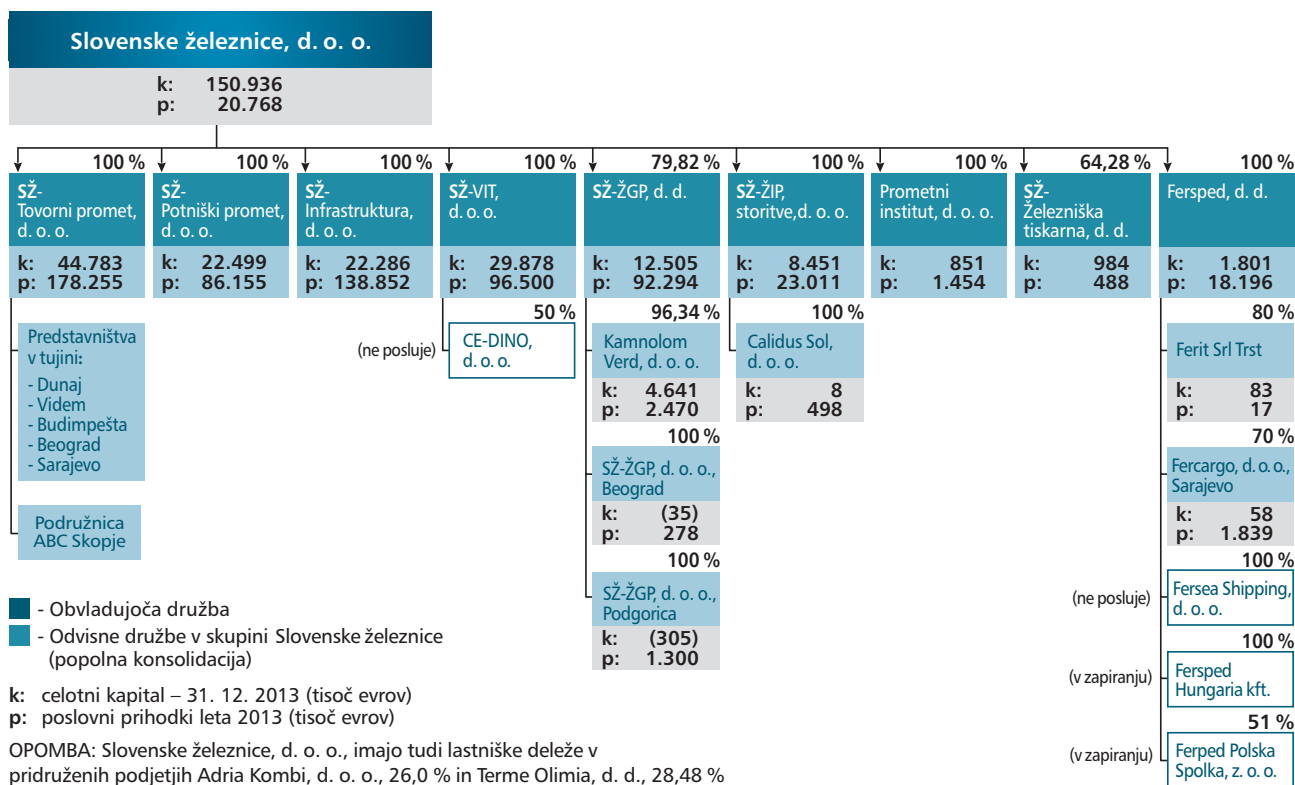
Slovenske železnice, d. o. o.

k: 150.936
p: 20.768

100 %
SŽ-Tovorni promet, d. o. o.
k: 44.783
p: 178.255

Predstavništva v tujini:
- Dunaj
- Videm
- Budimpešta
- Beograd
- Sarajevo

Podružnica ABC Skopje

100 %
SŽ-Potniški promet, d. o. o.
k: 22.499
p: 86.155

100 %
SŽ-Infrastruktura, d. o. o.
k: 22.286
p: 138.852

100 %
SŽ-VIT, d. o. o.
k: 29.878
p: 96.500

50 %
(ne posluje) CE-DINO, d. o. o.

79,82 %
SŽ-ŽGP, d. d.
k: 12.505
p: 92.294

96,34 %
Kamnolom Verd, d. o. o.
k: 4.641
p: 2.470

100 %
SŽ-ŽGP, d. o. o., Beograd
k: (35)
p: 278

100 %
SŽ-ŽGP, d. o. o., Podgorica
k: (305)
p: 1.300

100 %
SŽ-ŽIP, storitve,d. o. o.
k: 8.451
p: 23.011

100 %
Calidus Sol, d. o. o.
k: 8
p: 498

100 %
Prometni institut, d. o. o.
k: 851
p: 1.454

64,28 %
SŽ-Železniška tiskarna, d. d.
k: 984
p: 488

100 %
Fersped, d. d.
k: 1.801
p: 18.196

80 %
Ferit Srl Trst
k: 83
p: 17

70 %
Fercargo, d. o. o., Sarajevo
k: 58
p: 1.839

100 %
(ne posluje) Fersea Shipping, d. o. o.

100 %
(v zapiranju) Fersped Hungaria kft.

51 %
(v zapiranju) Ferped Polska Spolka, z. o. o.

- Obvladujoča družba
- Odvisne družbe v skupini Slovenske železnice (popolna konsolidacija)

k: celotni kapital – 31. 12. 2013 (tisoč evrov)
p: poslovni prihodki leta 2013 (tisoč evrov)

OPOMBA: Slovenske železnice, d. o. o., imajo tudi lastniške deleže v pridruženih podjetjih Adria Kombi, d. o. o., 26,0 % in Terme Olimia, d. d., 28,48 %